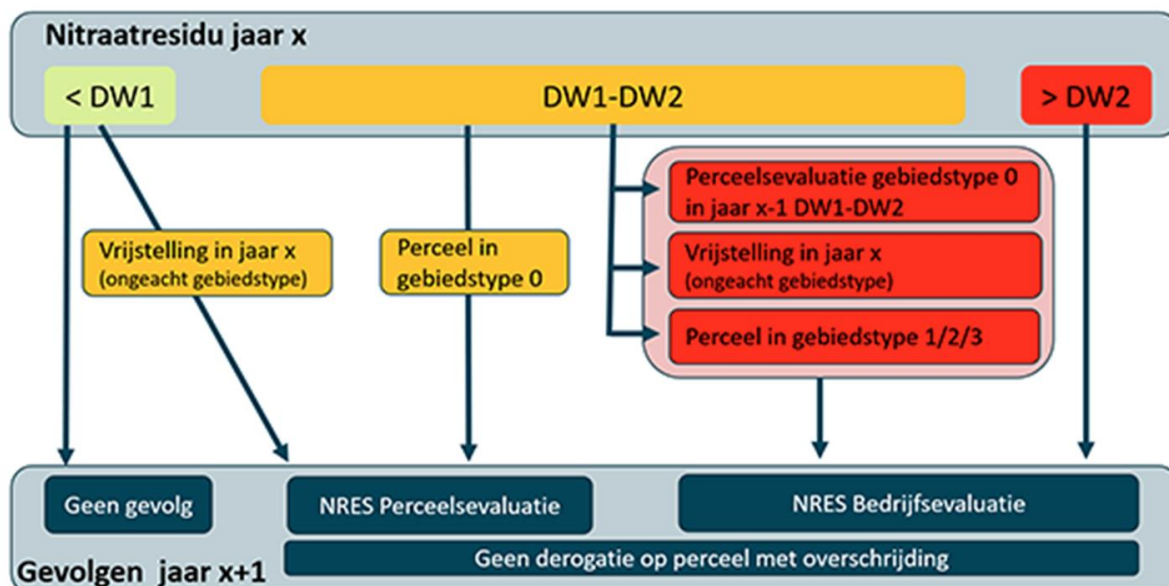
Nitraatresidu jaar x

< DW1

DW1-DW2

> DW2

Vrijstelling in jaar x
(ongeacht gebiedstype)

Perceel in gebiedstype 0

Perceelsevaluatie gebiedstype 0 in jaar x-1 DW1-DW2

Vrijstelling in jaar x
(ongeacht gebiedstype)

Perceel in gebiedstype 1/2/3

Geen gevolg

NRES Perceelsevaluatie

NRES Bedrijfsevaluatie

Geen derogatie op perceel met overschrijding

Gevolgen jaar x+1